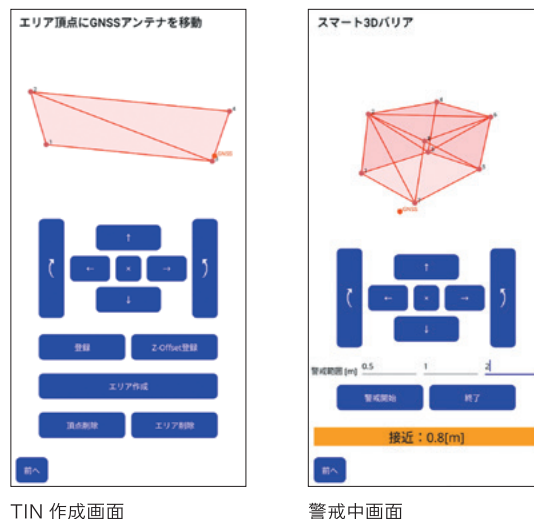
エリア頂点にGNSSアンテナを移動

GNSS

↑
←
×
→
↓

登録
Z-Offset登録
エリア作成
頂点削除
エリア削除
前へ

TIN 作成画面

スマート3Dバリア

GNSS

↑
←
×
→
↓

警戒範囲 [m] 0.5 1 2

警戒開始
終了

接近：0.8[m]

前へ

警戒中画面